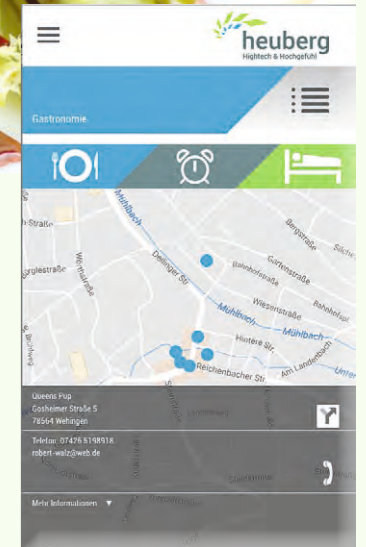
heuberg
Hightech & Hochgefühl

Gastronomie

Mühlbach
Bergstraße
Bahnhofstraße
Gartenstraße
Deilinger Str.
Wiesenstraße
Bahnhofstr.
Mühlbach
Mühlbach
Hintere Str.
Am Landenbach
Reichenbacher Str.
Bürglestraße
Wernerstraße

Queens Pup
Gosheimer Straße 5
78564 Wehingen

Telefon: 07426 6198918
robert-walz@web.de

Mehr Informationen ▼